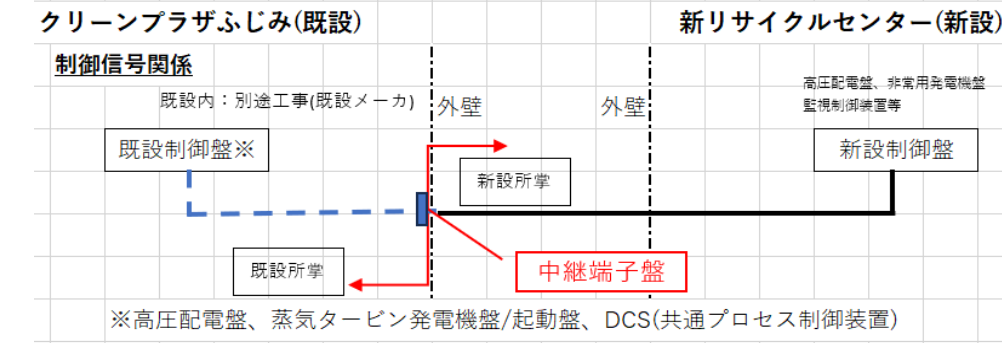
クリーンプラザふじみ(既設)

新リサイクルセンター(新設)

制御信号関係

既設内：別途工事(既設メーカ)

外壁

外壁

高圧配電盤、非常用発電機盤
監視制御装置等

既設制御盤※

新設所掌

新設制御盤

既設所掌

中継端子盤

※高圧配電盤、蒸気タービン発電機盤/起動盤、DCS(共通プロセス制御装置)